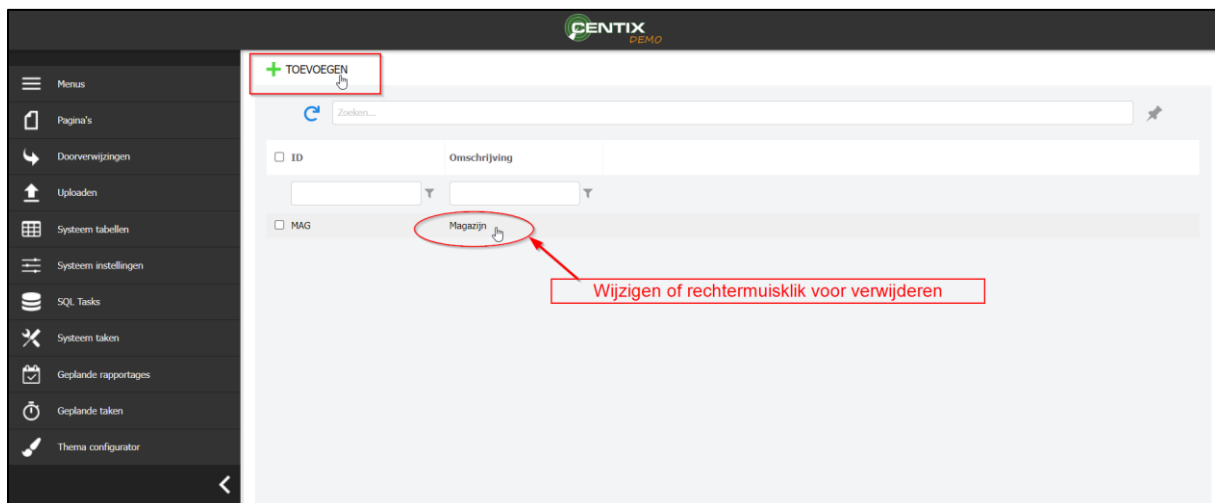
CENTIX DEMO

Menus
Pagina's
Doorverwijzingen
Uploaden
Systeem tabellen
Systeem instellingen
SQL Tasks
Systeem taken
Geplande rapportages
Geplande taken
Thema configurator

TOEVOEGEN

Zoeken...

| ID | Omschrijving |
|---|---|
| MAG | Magazijn |

Wijzigen of rechtermuisklik voor verwijderen